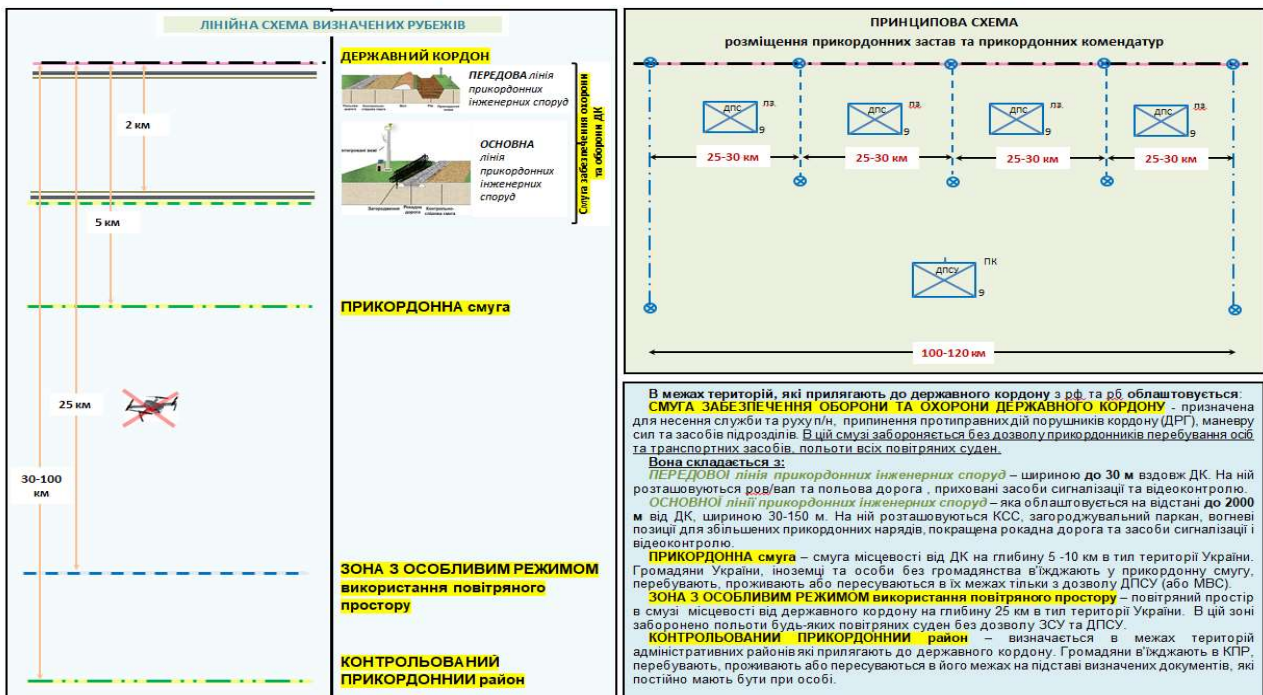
ЛІНІЙНА СХЕМА ВИЗНАЧЕНИХ РУБЕЖІВ

ДЕРЖАВНИЙ КОРДОН

ПЕРЕДОВА лінія прикордонних інженерних споруд

ОСНОВНА лінія прикордонних інженерних споруд

Смуга забезпечення охорони та оборони ДК

2 км

5 км

ПРИКОРДОННА смуга

25 км

30-100 км

ЗОНА З ОСОБЛИВИМ РЕЖИМОМ використання повітряного простору

КОНТРОЛЬОВАНИЙ ПРИКОРДОННИЙ район

ПРИНЦИПОВА СХЕМА
розміщення прикордонних застав та прикордонних комендатур

ДПС пз 9

ДПС пз 9

ДПС пз 9

ДПС пз 9

25-30 км

25-30 км

25-30 км

25-30 км

ДПСУ ПК 9

100-120 км

В межах територій, які прилягають до державного кордону з рф та рб облаштовується:

СМУГА ЗАБЕЗПЕЧЕННЯ ОБОРОНИ ТА ОХОРОНИ ДЕРЖАВНОГО КОРДОНУ - призначена для несення служби та руху п/н, припинення протиправних дій порушників кордону (ДРГ), маневру сил та засобів підрозділів. В цій смузі забороняється без дозволу прикордонників перебування осіб та транспортних засобів, польоти всіх повітряних суден.

Вона складається з:

ПЕРЕДОВОЇ лінії прикордонних інженерних споруд – шириною до 30 м вздовж ДК. На ній розташовуються рів/вал та польова дорога , приховані засоби сигналізації та відеоконтролю.

ОСНОВНОЇ лінії прикордонних інженерних споруд – яка облаштовується на відстані до 2000 м від ДК, шириною 30-150 м. На ній розташовуються КСС, загороджувальний паркан, вогневі позиції для збільшених прикордонних нарядів, покращена рокадна дорога та засоби сигналізації і відеоконтролю.

ПРИКОРДОННА смуга – смуга місцевості від ДК на глибину 5 -10 км в тил території України. Громадяни України, іноземці та особи без громадянства в'їжджають у прикордонну смугу, перебувають, проживають або пересуваються в їх межах тільки з дозволу ДПСУ (або МВС).

ЗОНА З ОСОБЛИВИМ РЕЖИМОМ використання повітряного простору – повітряний простір в смузі місцевості від державного кордону на глибину 25 км в тил території України. В цій зоні заборонено польоти будь-яких повітряних суден без дозволу ЗСУ та ДПСУ.

КОНТРОЛЬОВАНИЙ ПРИКОРДОННИЙ район – визначається в межах територій адміністративних районів які прилягають до державного кордону. Громадяни в'їжджають в КПР, перебувають, проживають або пересуваються в його межах на підставі визначених документів, які постійно мають бути при особі.